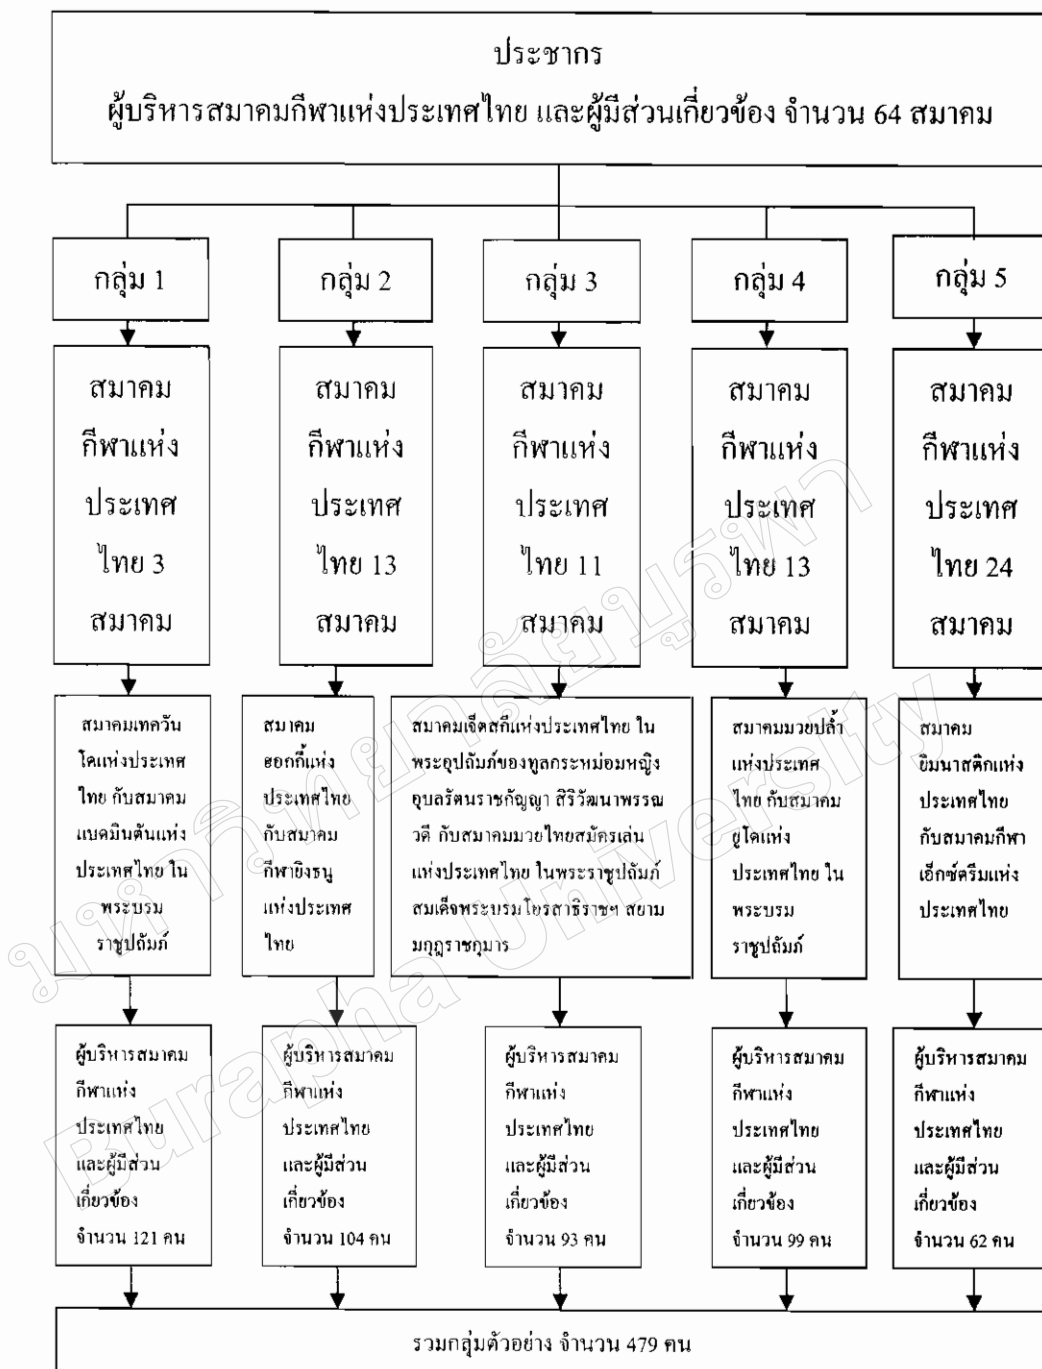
ประชากร
ผู้บริหารสมาคมกีฬาแห่งประเทศไทย และผู้มีส่วนเกี่ยวข้อง จำนวน 64 สมาคม

กลุ่ม 1

สมาคมกีฬาแห่งประเทศไทย 3 สมาคม

สมาคมเทควันโดแห่งประเทศไทย กับสมาคมแบดมินตันแห่งประเทศไทย ในพระบรมราชูปถัมภ์

ผู้บริหารสมาคมกีฬาแห่งประเทศไทย และผู้มีส่วนเกี่ยวข้อง จำนวน 121 คน

กลุ่ม 2

สมาคมกีฬาแห่งประเทศไทย 13 สมาคม

สมาคมฮอกกี้แห่งประเทศไทย กับสมาคมกีฬายิงธนูแห่งประเทศไทย

ผู้บริหารสมาคมกีฬาแห่งประเทศไทย และผู้มีส่วนเกี่ยวข้อง จำนวน 104 คน

กลุ่ม 3

สมาคมกีฬาแห่งประเทศไทย 11 สมาคม

สมาคมเจ็ตสกีแห่งประเทศไทย ในพระอุปถัมภ์ของทูลกระหม่อมหญิงอุบลรัตนราชกัญญา สิริวัฒนาพรรณวดี กับสมาคมมวยไทยสมัครเล่นแห่งประเทศไทย ในพระราชูปถัมภ์สมเด็จพระบรมโอรสาธิราชฯ สยามมกุฎราชกุมาร

ผู้บริหารสมาคมกีฬาแห่งประเทศไทย และผู้มีส่วนเกี่ยวข้อง จำนวน 93 คน

กลุ่ม 4

สมาคมกีฬาแห่งประเทศไทย 13 สมาคม

สมาคมมวยปล้ำแห่งประเทศไทย กับสมาคมยูโดแห่งประเทศไทย ในพระบรมราชูปถัมภ์

ผู้บริหารสมาคมกีฬาแห่งประเทศไทย และผู้มีส่วนเกี่ยวข้อง จำนวน 99 คน

กลุ่ม 5

สมาคมกีฬาแห่งประเทศไทย 24 สมาคม

สมาคมยิมนาสติกแห่งประเทศไทย กับสมาคมกีฬาเอ็กซ์ตรีมแห่งประเทศไทย

ผู้บริหารสมาคมกีฬาแห่งประเทศไทย และผู้มีส่วนเกี่ยวข้อง จำนวน 62 คน

รวมกลุ่มตัวอย่าง จำนวน 479 คน

มหาวิทยาลัยบูรพา Burapha University